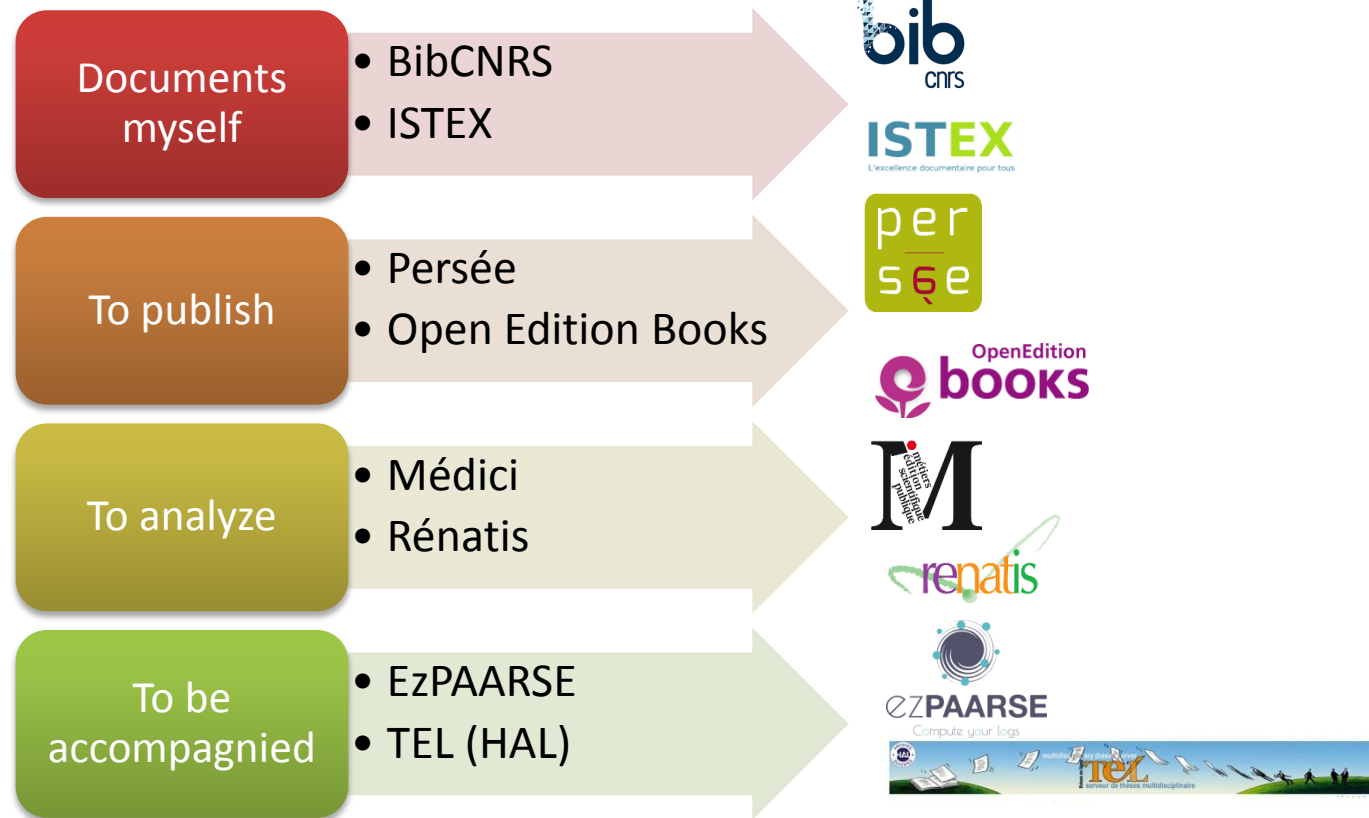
Documents myself

• BibCNRS
• ISTEX

bib cnrs

ISTEX
L'excellence documentaire pour tous

To publish

• Persée
• Open Edition Books

per sée

OpenEdition books

To analyze

• Médici
• Rénatis

M métiers édition scientifique publique

renatis

To be accompagnied

• EzPAARSE
• TEL (HAL)

ezPAARSE
Compute your logs

HAL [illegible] TEL serveur de thèses multidisciplinaire